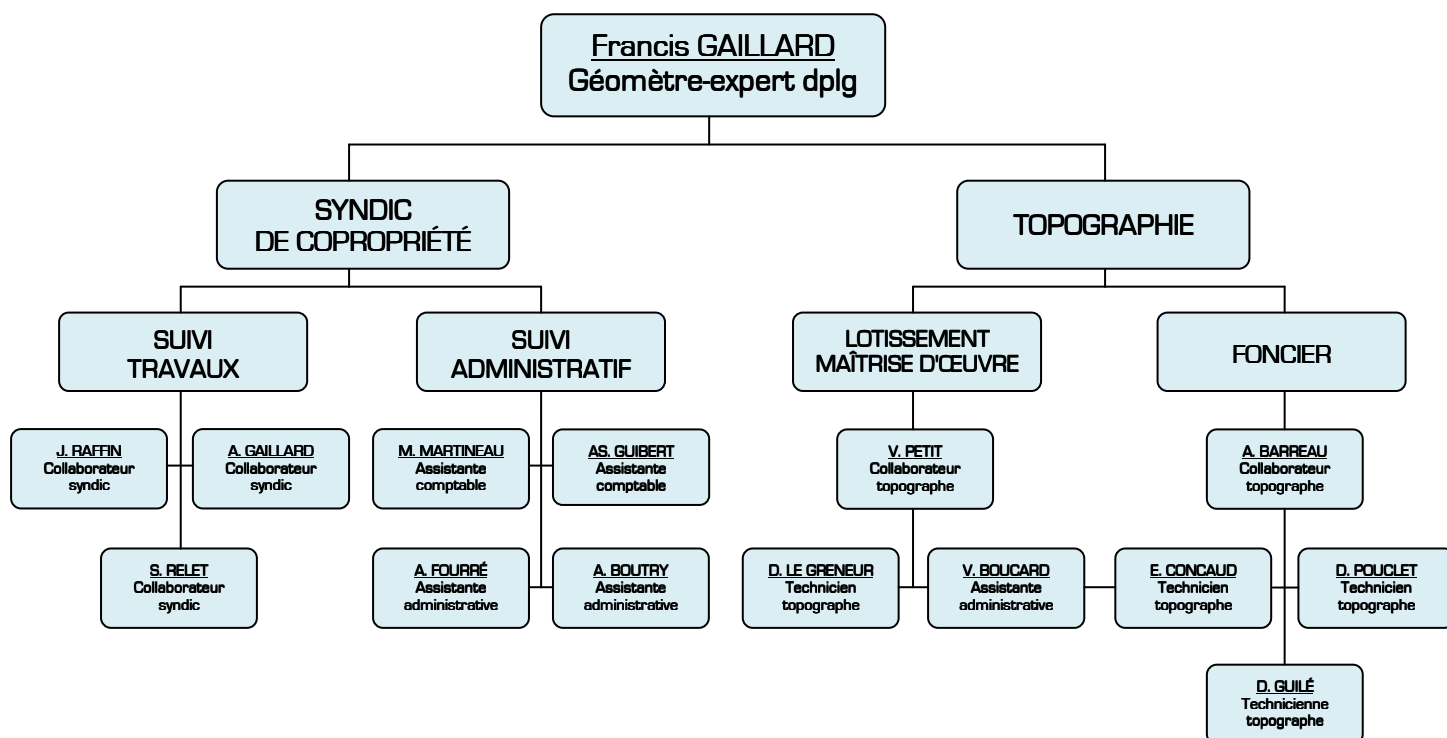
Francis GAILLARD
Géomètre-expert dplg

SYNDIC
DE COPROPRIÉTÉ

TOPOGRAPHIE

SUIVI
TRAVAUX

SUIVI
ADMINISTRATIF

LOTISSEMENT
MAÎTRISE D'ŒUVRE

FONCIER

J. RAFFIN
Collaborateur syndic

A. GAILLARD
Collaborateur syndic

S. RELET
Collaborateur syndic

M. MARTINEAU
Assistante comptable

AS. GUIBERT
Assistante comptable

A. FOURRÉ
Assistante administrative

A. BOUTRY
Assistante administrative

V. PETIT
Collaborateur topographe

D. LE GRENEUR
Technicien topographe

V. BOUCARD
Assistante administrative

A. BARREAU
Collaborateur topographe

E. CONCAUD
Technicien topographe

D. POUCLET
Technicien topographe

D. GUILÉ
Technicienne topographe